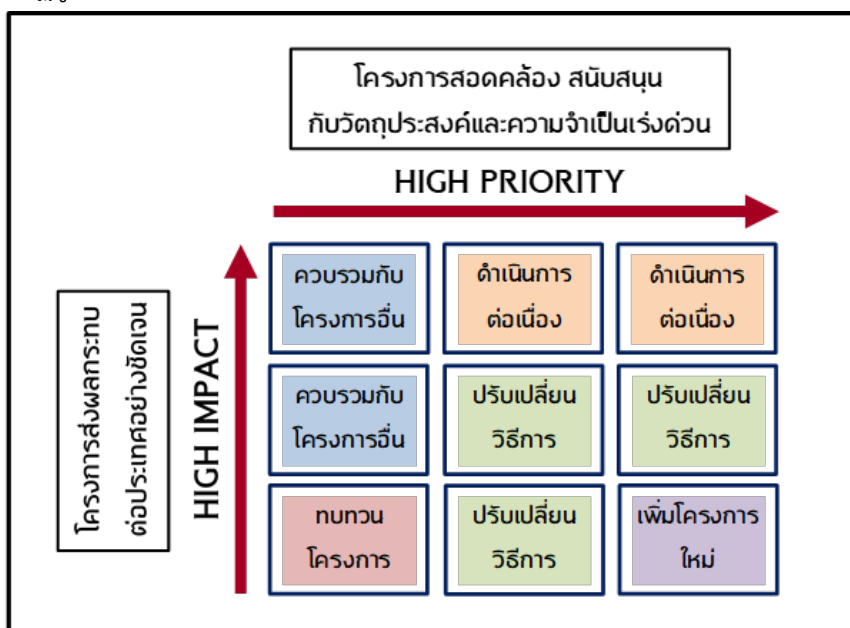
โครงการสอดคล้อง สนับสนุน กับวัตถุประสงค์และความจำเป็นเร่งด่วน

HIGH PRIORITY

โครงการส่งผลกระทบต่อประเทศอย่างชัดเจน

HIGH IMPACT

| ควบรวมกับโครงการอื่น | ดำเนินการต่อเนื่อง | ดำเนินการต่อเนื่อง |
|---|---|---|
| ควบรวมกับโครงการอื่น | ปรับเปลี่ยนวิธีการ | ปรับเปลี่ยนวิธีการ |
| ทบทวนโครงการ | ปรับเปลี่ยนวิธีการ | เพิ่มโครงการใหม่ |